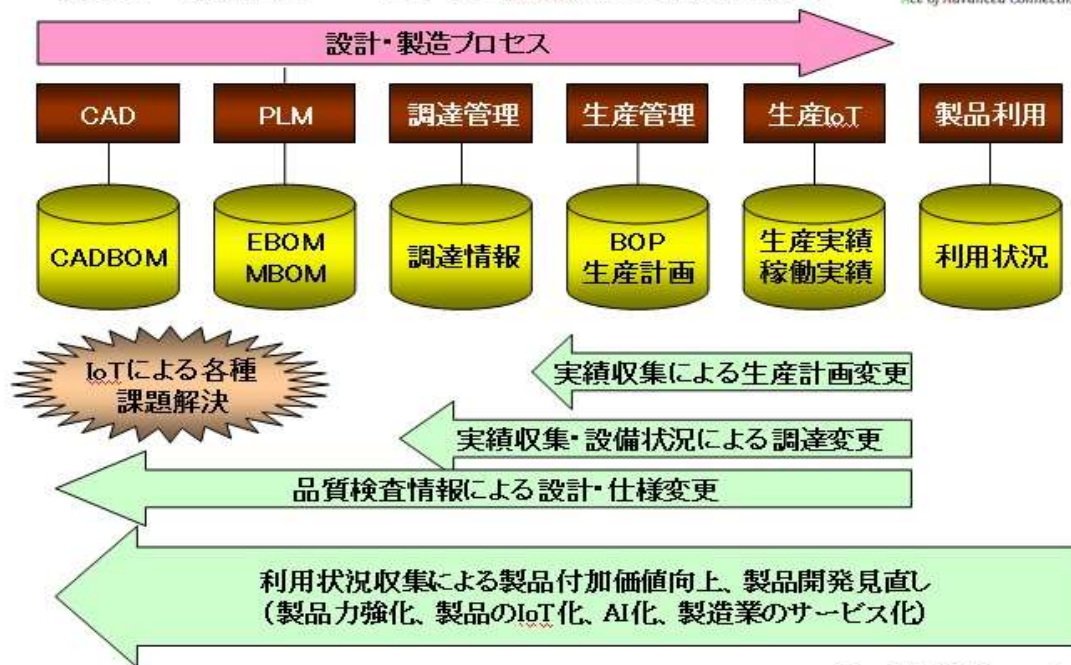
設計・製造プロセス

CAD
PLM
調達管理
生産管理
生産IoT
製品利用

CADBOM
EBOM
MBOM
調達情報
BOP
生産計画
生産実績
稼働実績
利用状況

IoTによる各種課題解決

実績収集による生産計画変更

実績収集・設備状況による調達変更

品質検査情報による設計・仕様変更

利用状況収集による製品付加価値向上、製品開発見直し
（製品力強化、製品のIoT化、AI化、製造業のサービス化）